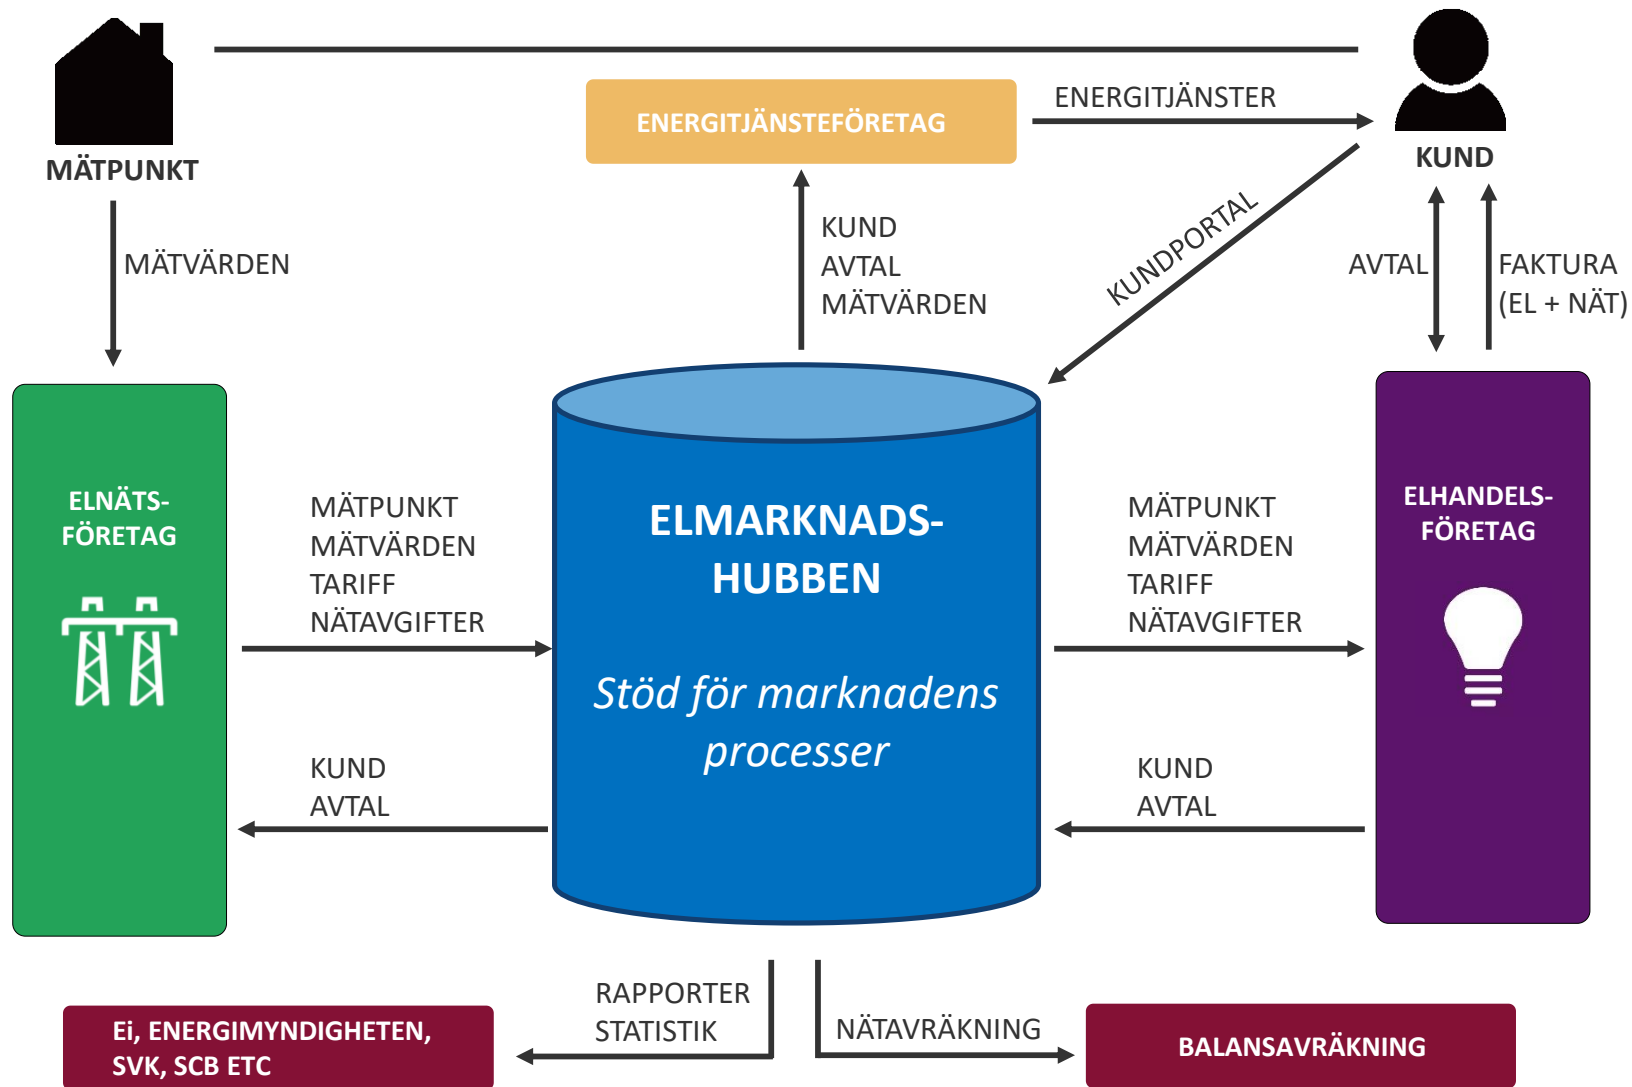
MÄTPUNKT

ENERGITJÄNSTEFÖRETAG

ENERGITJÄNSTER

KUND

MÄTVÄRDEN

KUND
AVTAL
MÄTVÄRDEN

KUNDPORTAL

AVTAL

FAKTURA
(EL + NÄT)

ELNÄTS-
FÖRETAG

MÄTPUNKT
MÄTVÄRDEN
TARIFF
NÄTAVGIFTER

ELMARKNADS-
HUBBEN

Stöd för marknadens processer

MÄTPUNKT
MÄTVÄRDEN
TARIFF
NÄTAVGIFTER

ELHANDELS-
FÖRETAG

KUND
AVTAL

KUND
AVTAL

RAPPORTER
STATISTIK

NÄTAVRÄKNING

Ei, ENERGIMYNDIGHETEN,
SVK, SCB ETC

BALANSAVRÄKNING